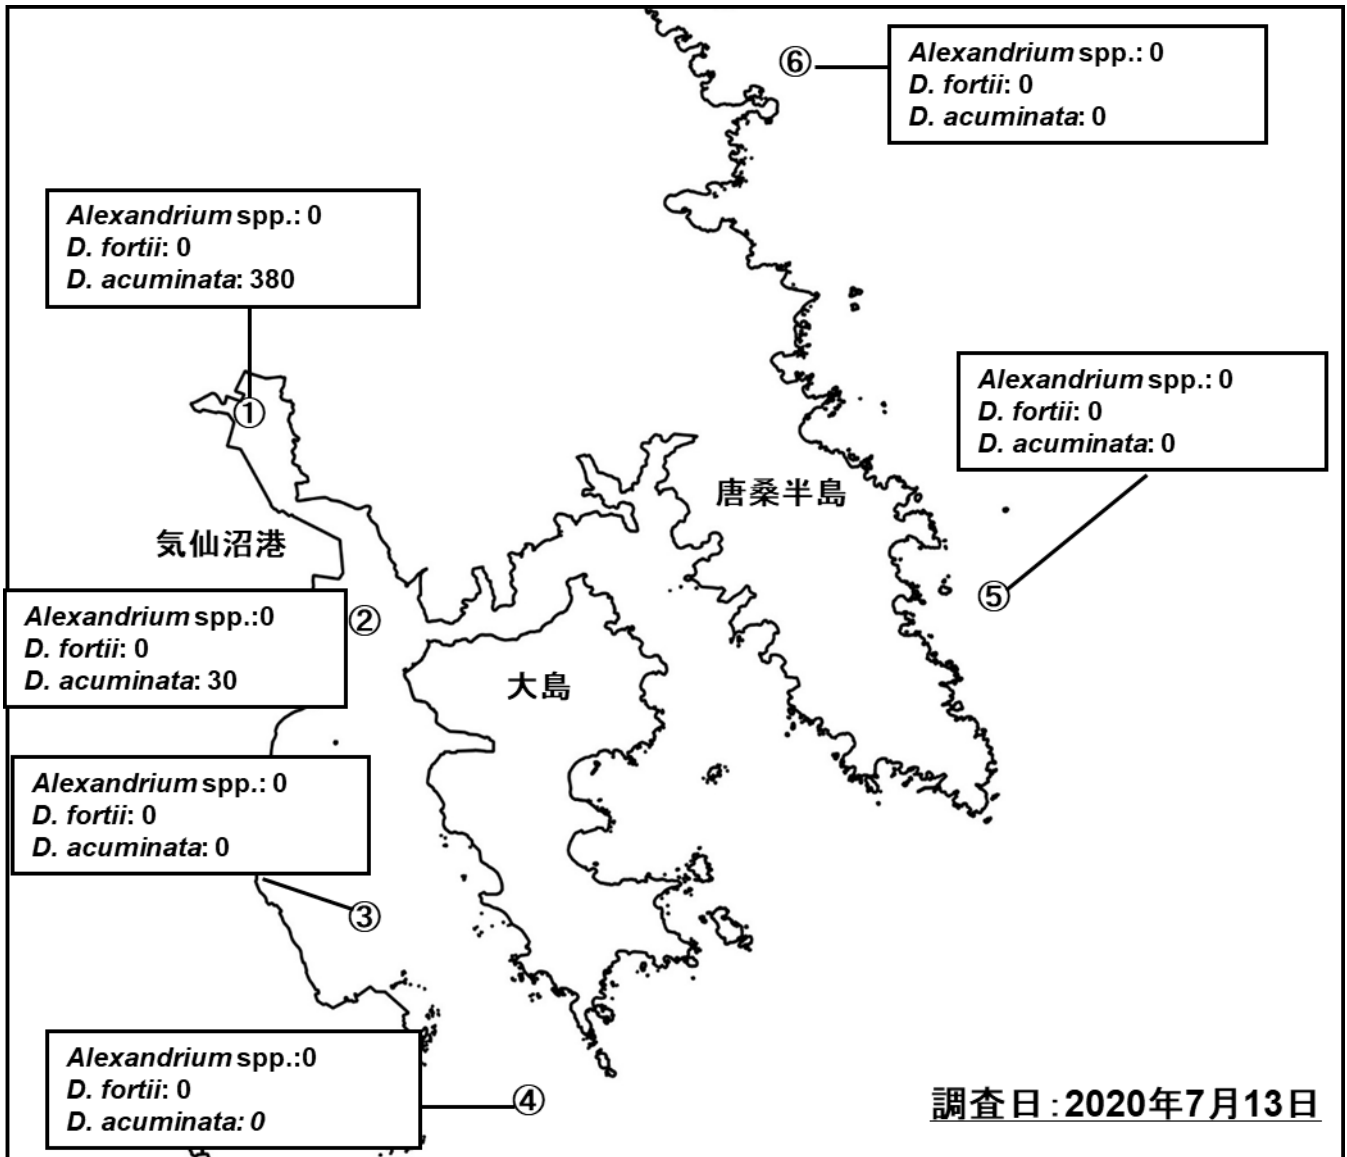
⑥
Alexandrium spp.: 0
D. fortii: 0
D. acuminata: 0

Alexandrium spp.: 0
D. fortii: 0
D. acuminata: 380

①

Alexandrium spp.: 0
D. fortii: 0
D. acuminata: 0

唐桑半島

気仙沼港

⑤

Alexandrium spp.:0
D. fortii: 0
D. acuminata: 30

②

大島

Alexandrium spp.: 0
D. fortii: 0
D. acuminata: 0

③

Alexandrium spp.:0
D. fortii: 0
D. acuminata: 0

④

調査日：2020年7月13日